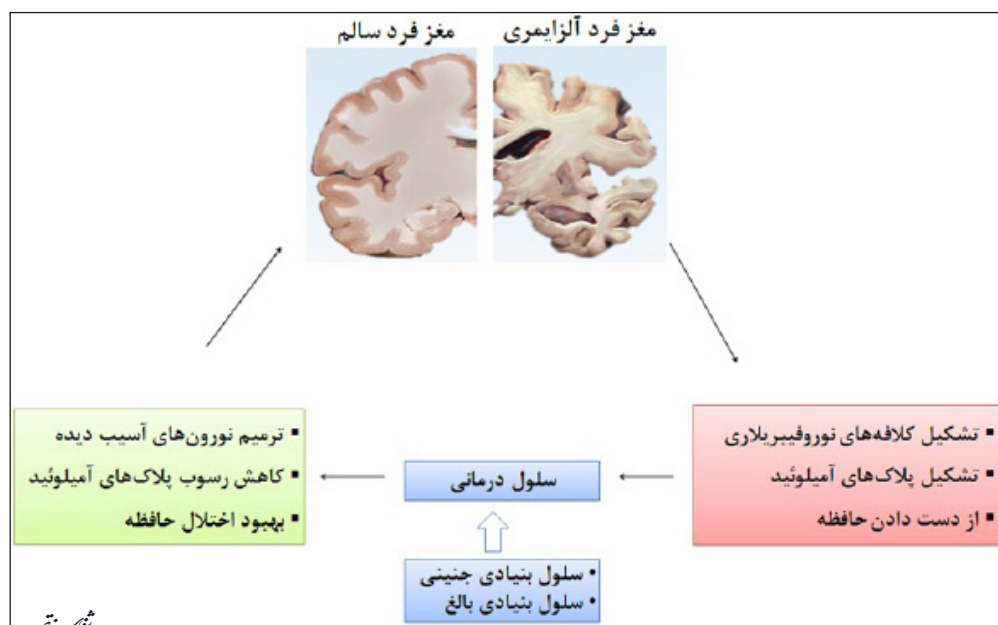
مغز فرد آلزایمری

مغز فرد سالم

▪ تشکیل کلافه‌های نوروفیبریلاری
▪ تشکیل پلاک‌های آمیلوئید
▪ از دست دادن حافظه

سلول درمانی

▪ ترمیم نورون‌های آسیب دیده
▪ کاهش رسوب پلاک‌های آمیلوئید
▪ بهبود اختلال حافظه

• سلول بنیادی جنینی
• سلول بنیادی بالغ

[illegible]